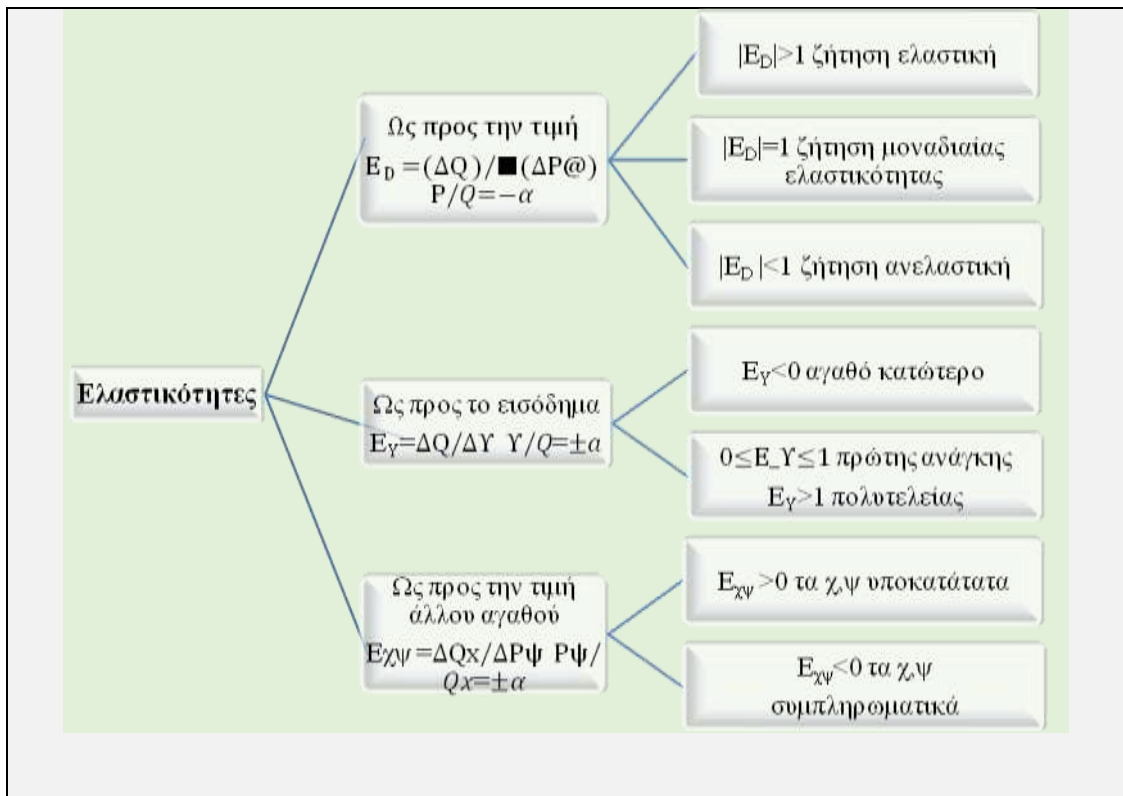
Ελαστικότητες

Ως προς την τιμή
$E_D = (\Delta Q)/■(\Delta P@) P/Q = -\alpha$

$|E_D|>1$ ζήτηση ελαστική

$|E_D|=1$ ζήτηση μοναδιαίας ελαστικότητας

$|E_D|<1$ ζήτηση ανελαστική

Ως προς το εισόδημα
$E_Y=\Delta Q/\Delta Y \; Y/Q=\pm\alpha$

$E_Y<0$ αγαθό κατώτερο

$0\leq$E_Y$\leq 1$ πρώτης ανάγκης
$E_Y>1$ πολυτελείας

Ως προς την τιμή άλλου αγαθού
$E\chi\psi=\Delta Qx/\Delta P\psi \; P\psi/Qx=\pm\alpha$

$E_{\chi\psi}>0$ τα χ,ψ υποκατάτατα

$E_{\chi\psi}<0$ τα χ,ψ συμπληρωματικά